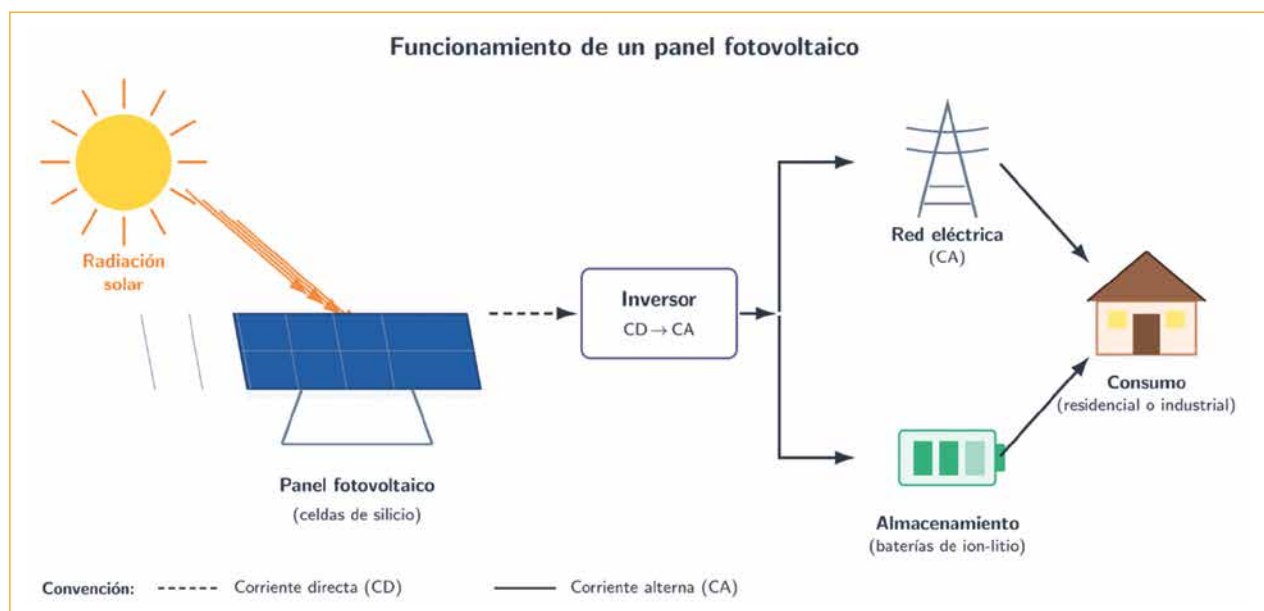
Funcionamiento de un panel fotovoltaico

Radiación solar

Panel fotovoltaico
(celdas de silicio)

Inversor
CD $\rightarrow$ CA

Red eléctrica
(CA)

Almacenamiento
(baterías de ion-litio)

Consumo
(residencial o industrial)

Convención: Corriente directa (CD) Corriente alterna (CA)